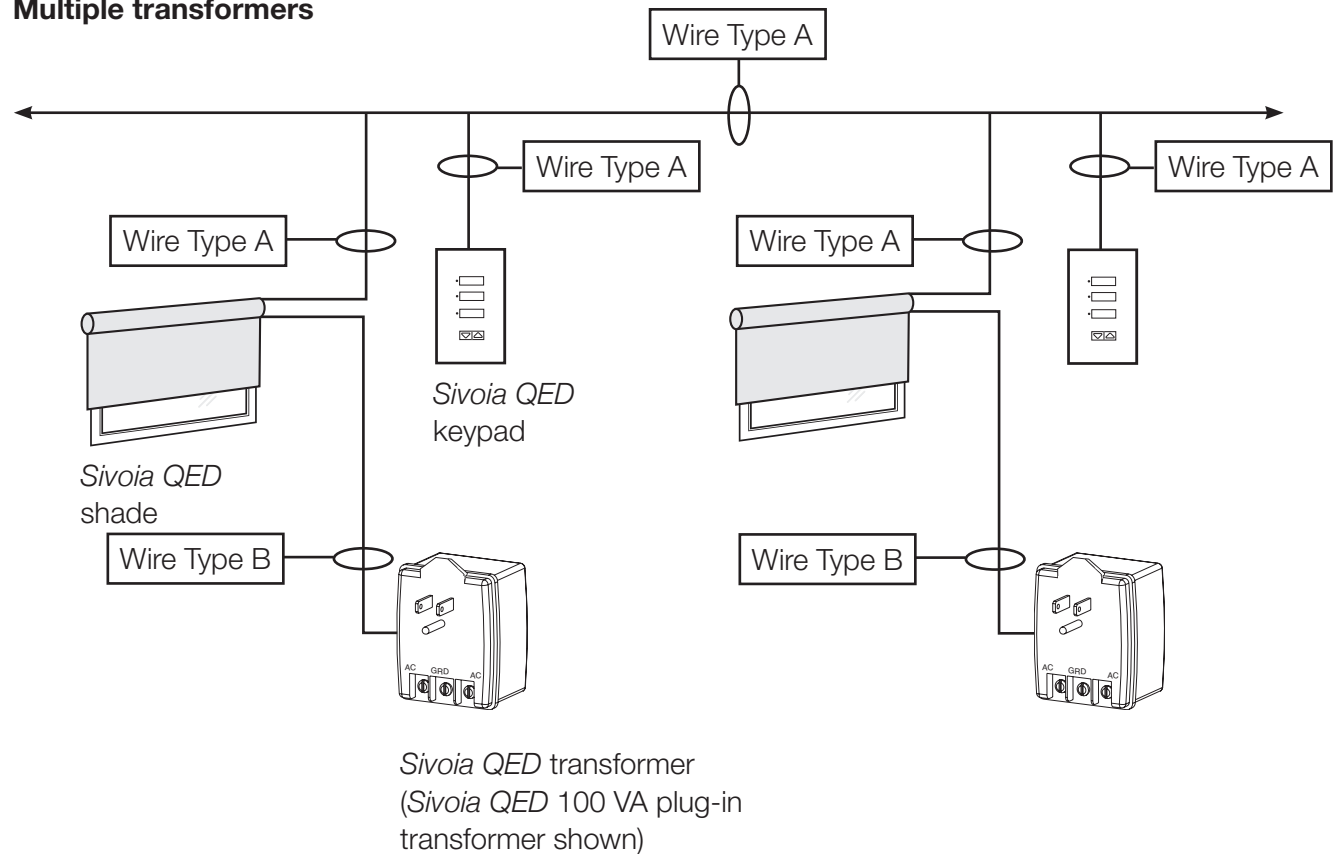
Multiple transformers

Wire Type A

Wire Type A

Wire Type A

Wire Type A

Wire Type A

Sivoia QED keypad

Sivoia QED shade

Wire Type B

Wire Type B

AC GRD AC

AC GRD AC

Sivoia QED transformer (Sivoia QED 100 VA plug-in transformer shown)